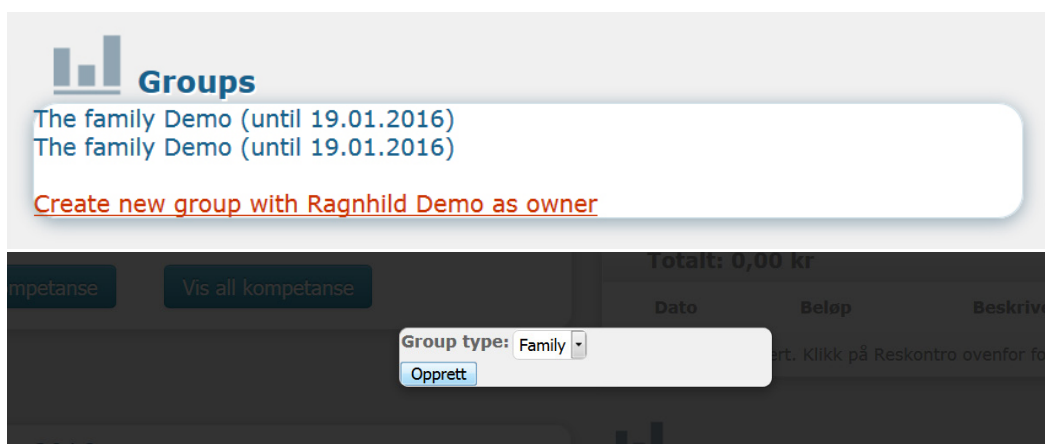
Groups

The family Demo (until 19.01.2016)
The family Demo (until 19.01.2016)

Create new group with Ragnhild Demo as owner

mpetanse

Vis all kompetanse

Totalt: 0,00 kr

Dato

Beløp

Beskrive

Group type: Family

Opprett

ert. Klikk på Reskontro ovenfor fo